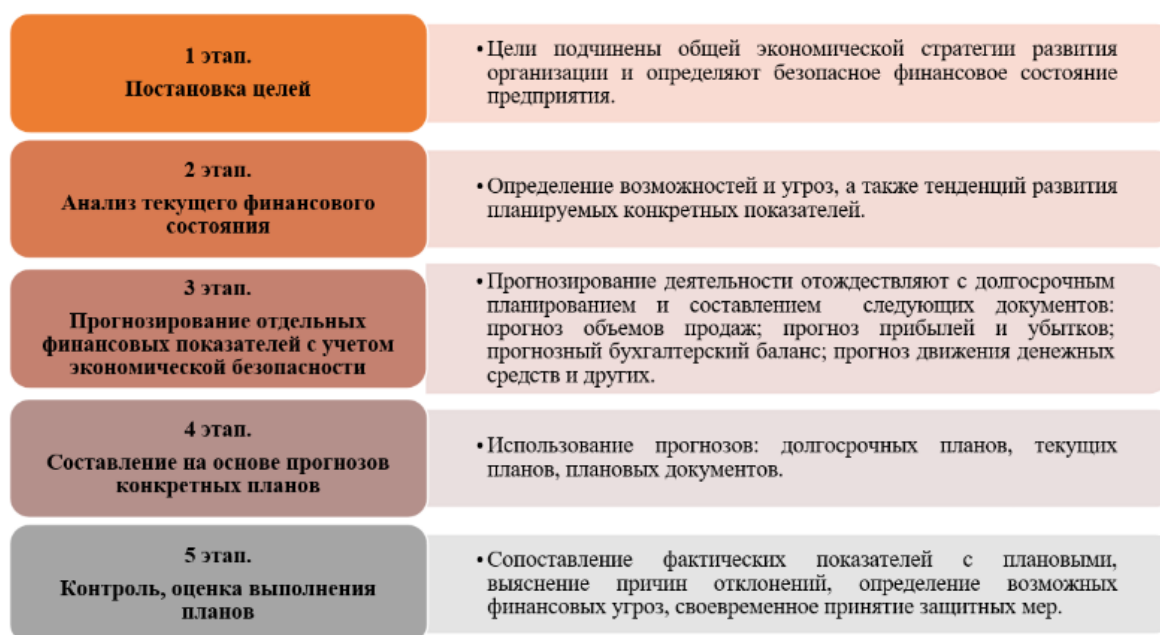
1 этап.
Постановка целей

• Цели подчинены общей экономической стратегии развития организации и определяют безопасное финансовое состояние предприятия.

2 этап.
Анализ текущего финансового состояния

• Определение возможностей и угроз, а также тенденций развития планируемых конкретных показателей.

3 этап.
Прогнозирование отдельных финансовых показателей с учетом экономической безопасности

• Прогнозирование деятельности отождествляют с долгосрочным планированием и составлением следующих документов: прогноз объемов продаж; прогноз прибылей и убытков; прогнозный бухгалтерский баланс; прогноз движения денежных средств и других.

4 этап.
Составление на основе прогнозов конкретных планов

• Использование прогнозов: долгосрочных планов, текущих планов, плановых документов.

5 этап.
Контроль, оценка выполнения планов

• Сопоставление фактических показателей с плановыми, выяснение причин отклонений, определение возможных финансовых угроз, своевременное принятие защитных мер.